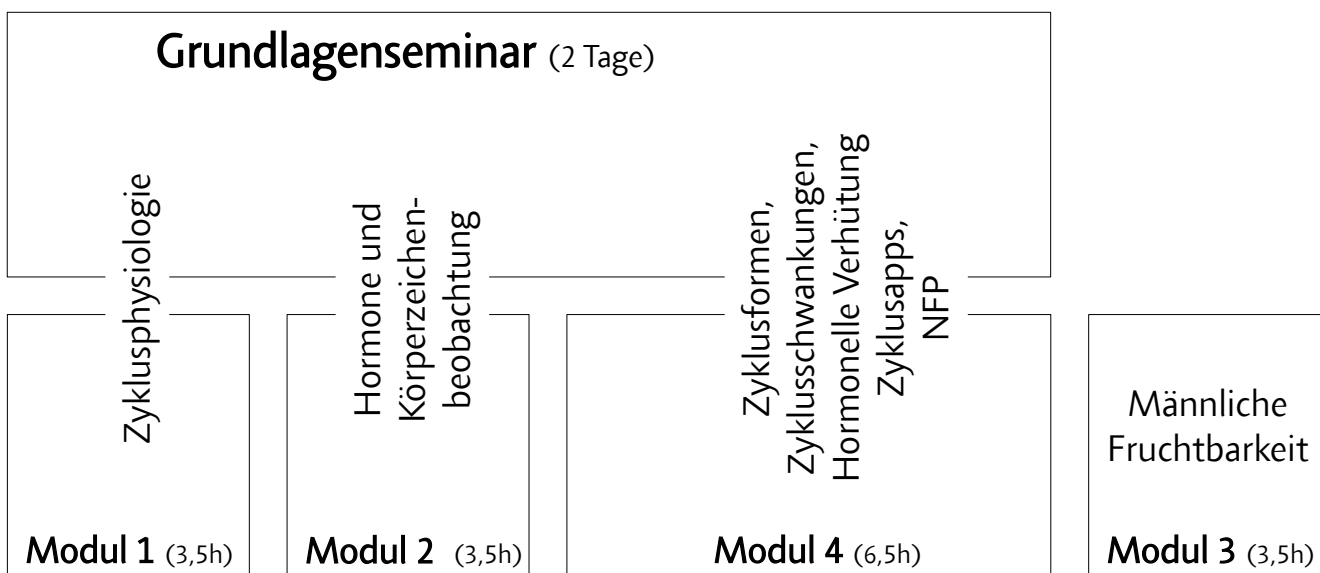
Grundlagenseminar (2 Tage)

Zyklusphysiologie

Hormone und Körperzeichenbeobachtung

Zyklusformen, Zyklusschwankungen, Hormonelle Verhütung Zyklusapps, NFP

Männliche Fruchtbarkeit

Modul 1 (3,5h)

Modul 2 (3,5h)

Modul 4 (6,5h)

Modul 3 (3,5h)